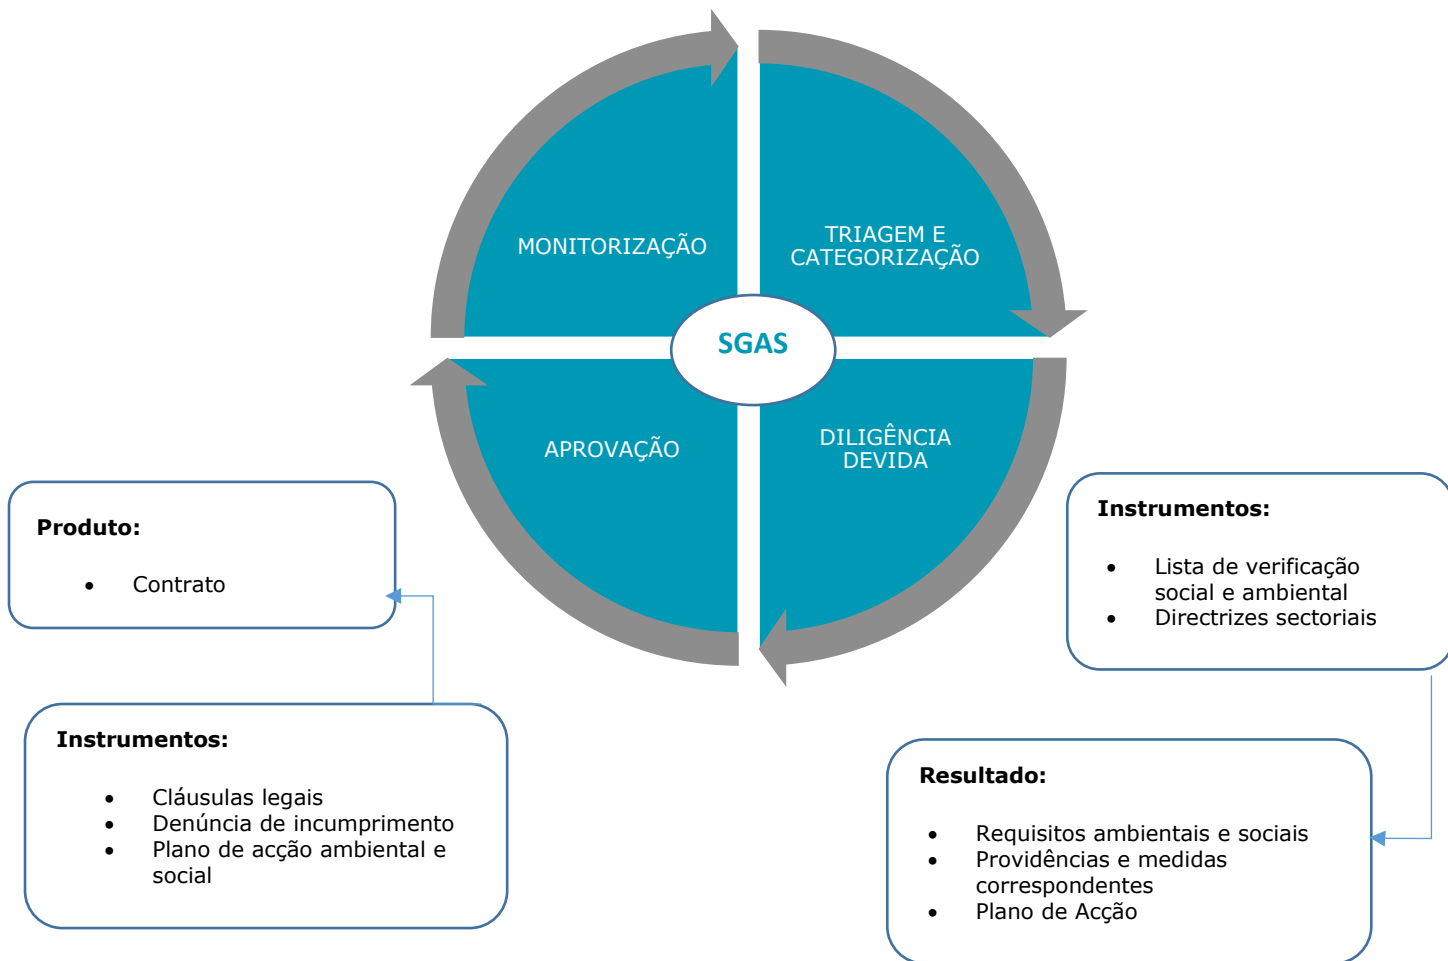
MONITORIZAÇÃO

TRIAGEM E CATEGORIZAÇÃO

SGAS

APROVAÇÃO

DILIGÊNCIA DEVIDA

**Produto:**

- Contrato

**Instrumentos:**

- Lista de verificação social e ambiental
- Directrizes sectoriais

**Instrumentos:**

- Cláusulas legais
- Denúncia de incumprimento
- Plano de acção ambiental e social

**Resultado:**

- Requisitos ambientais e sociais
- Providências e medidas correspondentes
- Plano de Acção